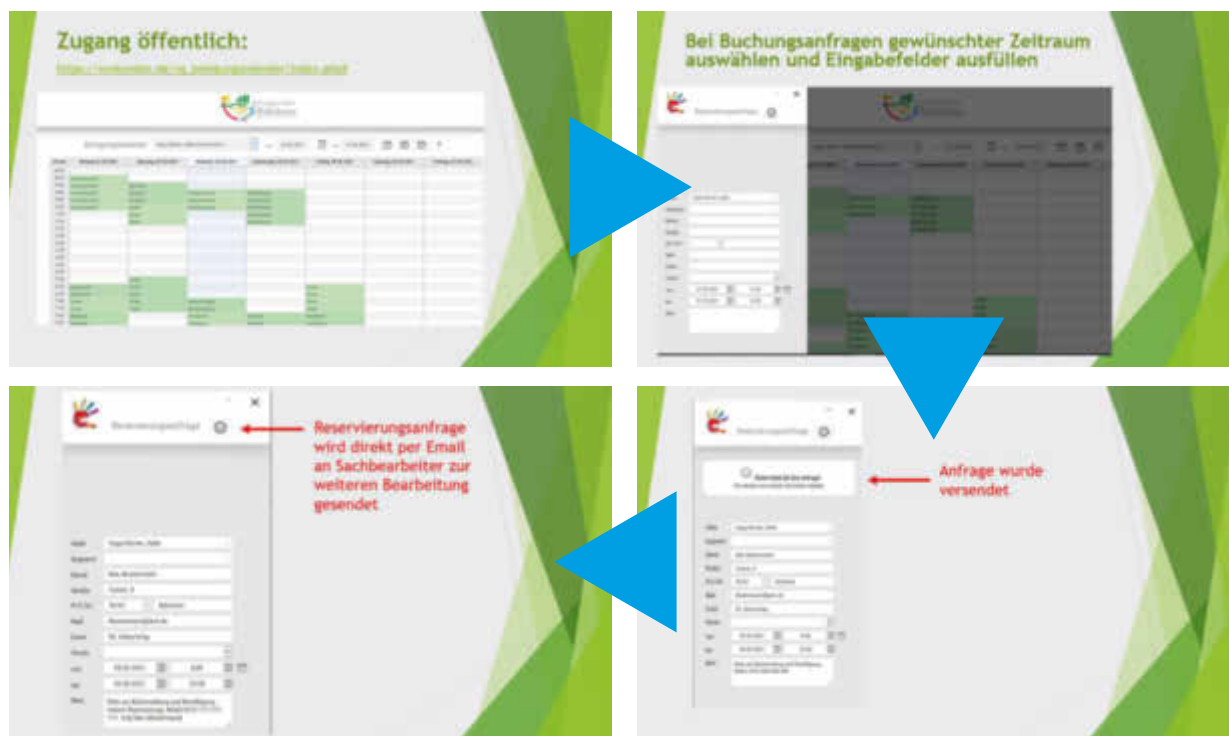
Zugang öffentlich:

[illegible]

Bei Buchungsanfragen gewünschter Zeitraum auswählen und Eingabefelder ausfüllen

Reservierungsanfrage wird direkt per Email an Sachbearbeiter zur weiteren Bearbeitung gesendet

Anfrage wurde versendet